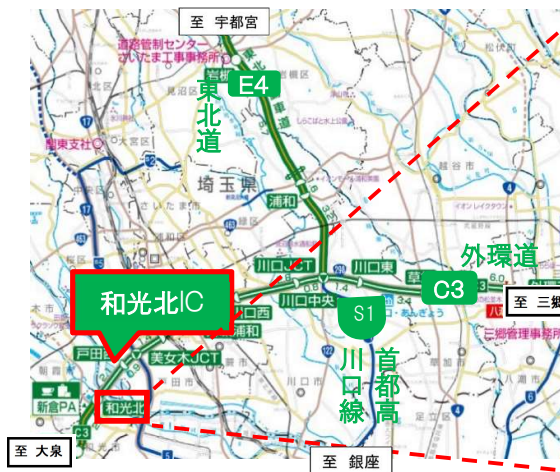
至 宇都宮

道路管制センター
さいたま工事事務所

E4

東北道

関東支社

埼玉県

浦和

外環道

川口JCT

川口東

C3

至 三郷

川口中央

S1

和光北IC

戸田西

美女木JCT

首都高

川口線

三郷管理事務所

新倉PA

和光北

至 大泉

至 銀座